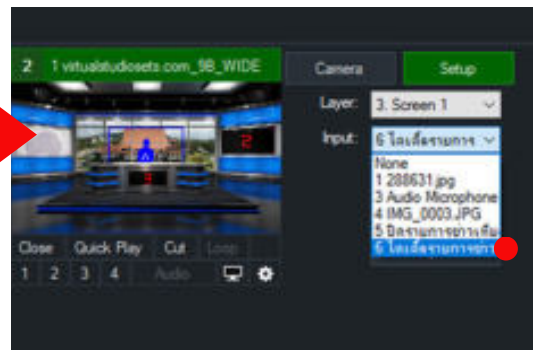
2 1 virtualstudiosets.com_9B_WIDE

2

Camera
Setup

Layer: 3. Screen 1
Input: 6 ไตเติ้ลรายการ

None
1 288631.jpg
3 Audio Microphone
4 IMG_0003.JPG
5 ปิดรายการจากเพ็ญ
6 ไตเติ้ลรายการจาก

Close
Quick Play
Cut
Loop
1
2
3
4
Audio